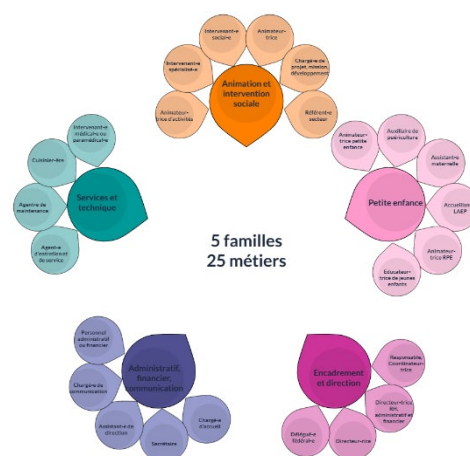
Intervenant·e social·e

Animateur·trice

Chargé·e de projet, mission, développement

Intervenant·e spécialisé·e

Animation et intervention sociale

Animateur·trice d'activités

Référent·e secteur

Intervenant·e médical·e ou paramédical·e

Cuisinier·ère

Services et technique

Agent·e de maintenance

Agent·e d'entretien et de service

Auxiliaire de puériculture

Animateur·trice petite enfance

Assistante maternelle

Petite enfance

Accueillant LAEP

Animateur·trice RPE

Éducateur·trice de jeunes enfants

5 familles
25 métiers

Personnel administratif ou financier

Chargé·e de communication

Administratif, financier, communication

Assistant·e de direction

Secrétaire

Chargé·e d'accueil

Responsable, Coordinateur·trice

Encadrement et direction

Directeur·trice RH, administratif et financier

Délégué·e fédéral·e

Directeur·rice